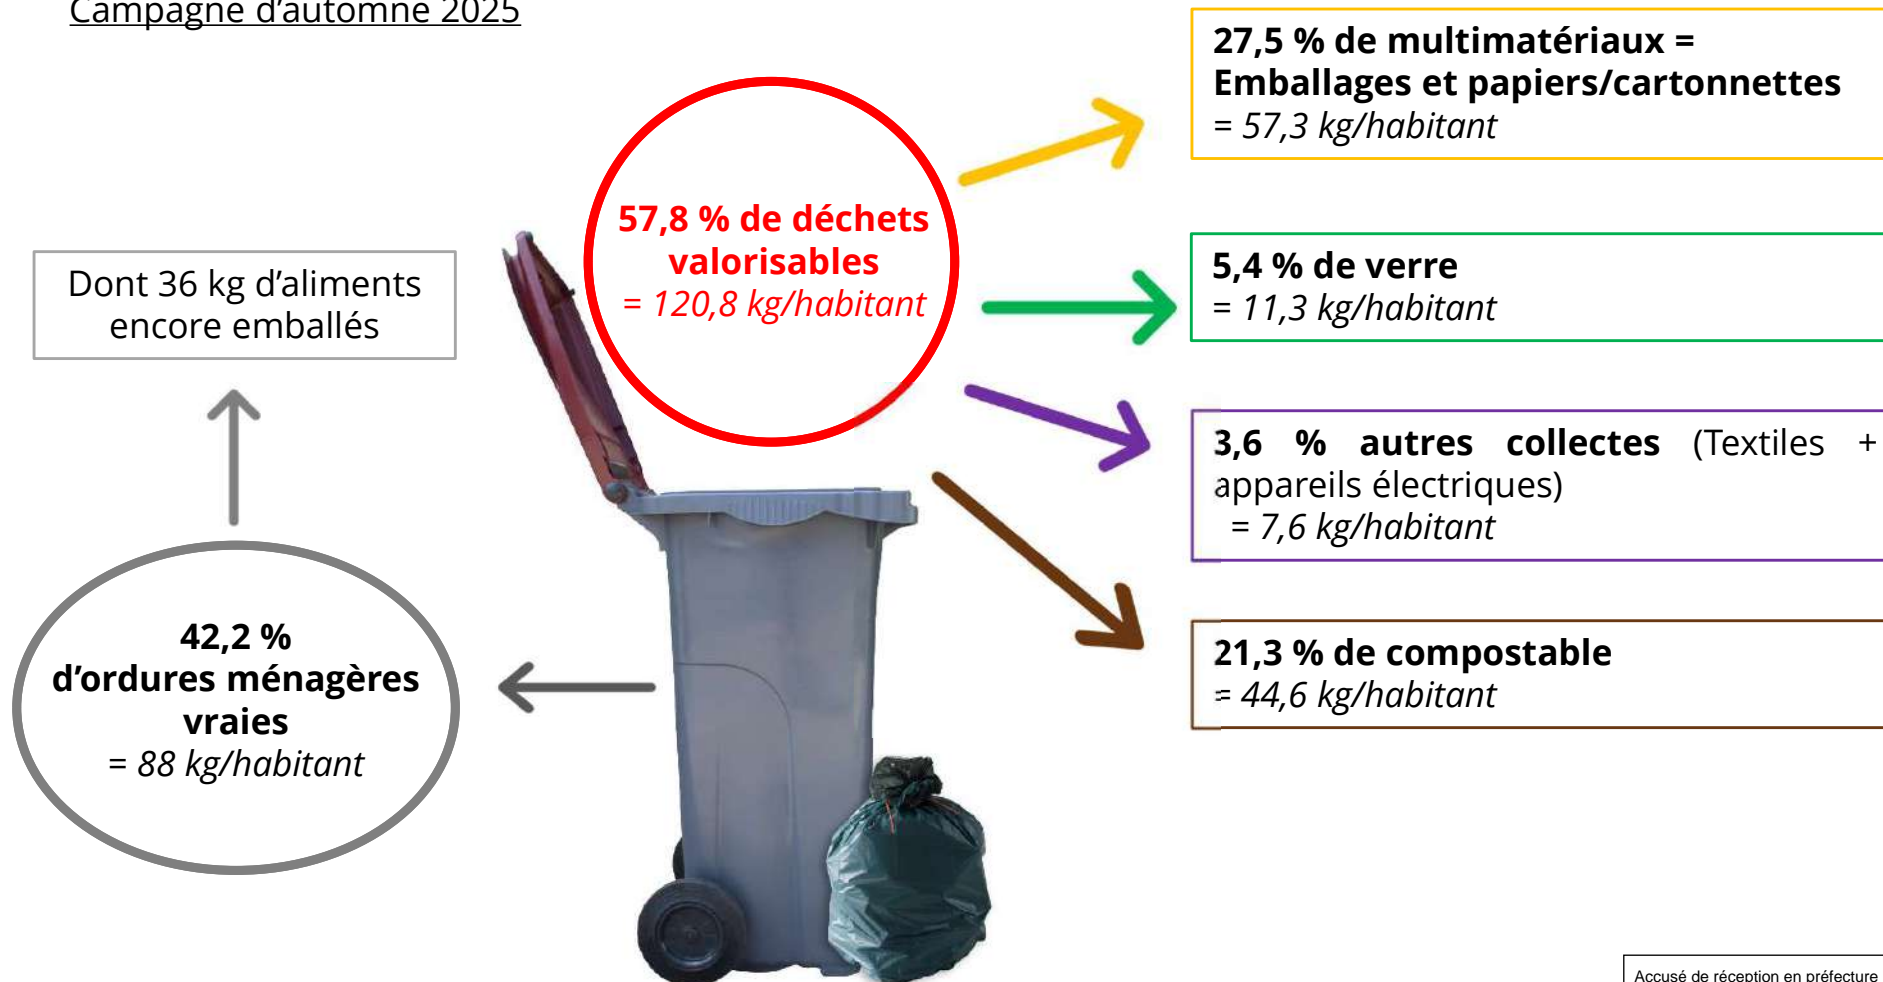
Campagne d'automne 2025

Dont 36 kg d'aliments encore emballés

42,2 % d'ordures ménagères vraies
= 88 kg/habitant

57,8 % de déchets valorisables
= 120,8 kg/habitant

27,5 % de multimatériaux = Emballages et papiers/cartonnettes
= 57,3 kg/habitant

5,4 % de verre
= 11,3 kg/habitant

3,6 % autres collectes (Textiles + appareils électriques)
= 7,6 kg/habitant

21,3 % de compostable
= 44,6 kg/habitant

Accusé de réception en préfecture